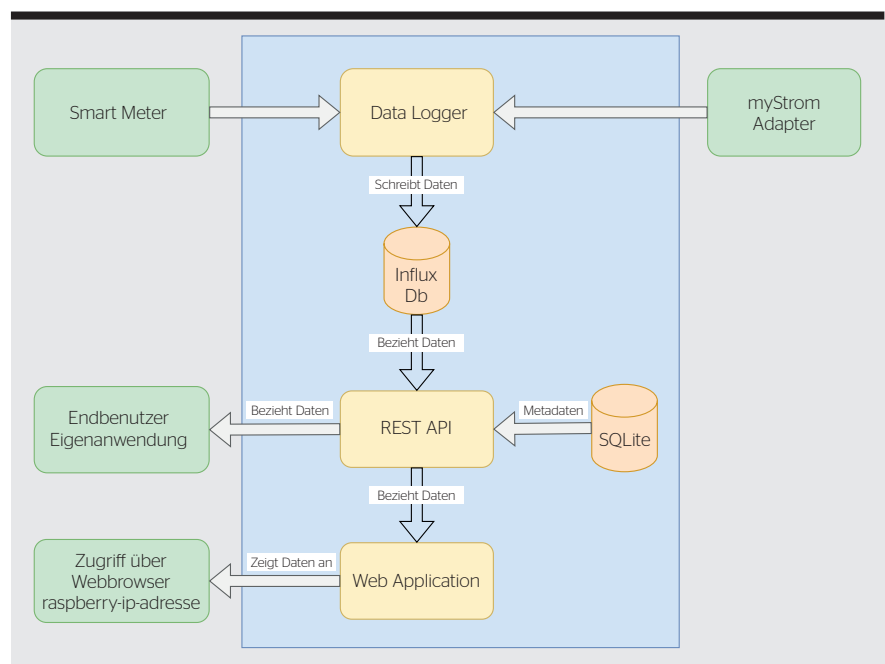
Smart Meter

Data Logger

myStrom Adapter

Schreibt Daten

Influx Db

Bezieht Daten

Endbenutzer Eigenanwendung

Bezieht Daten

REST API

Metadaten

SQLite

Bezieht Daten

Zugriff über Webbrowser raspberry-ip-adresse

Zeigt Daten an

Web Application